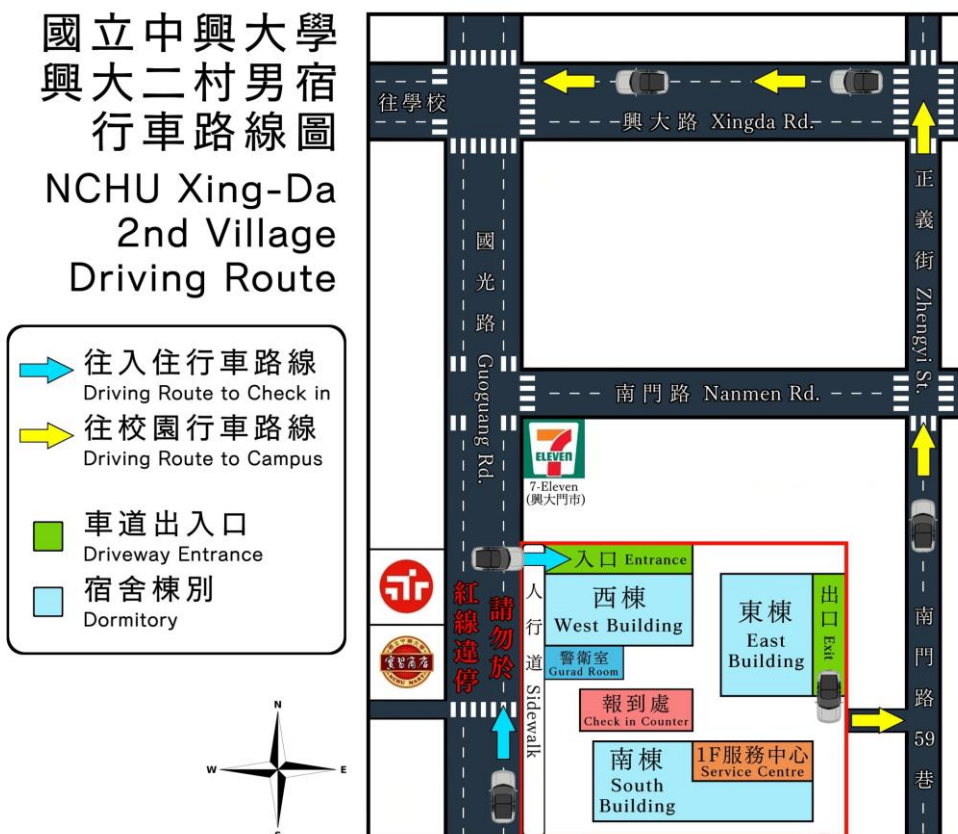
國立中興大學
興大二村男宿
行車路線圖
NCHU Xing-Da 2nd Village Driving Route

往入住行車路線
Driving Route to Check in
往校園行車路線
Driving Route to Campus
車道出入口
Driveway Entrance
宿舍棟別
Dormitory

往學校
興大路 Xingda Rd.
正義街 Zhengyi St.
國光路 Guoguang Rd.
南門路 Nanmen Rd.
7-Eleven (興大門市)
入口 Entrance
西棟 West Building
東棟 East Building
出口 Exit
人行道 Sidewalk
警衛室 Gurad Room
報到處 Check in Counter
南棟 South Building
1F服務中心 Service Centre
南門路59巷
請勿於紅線違停
N
W
E
S